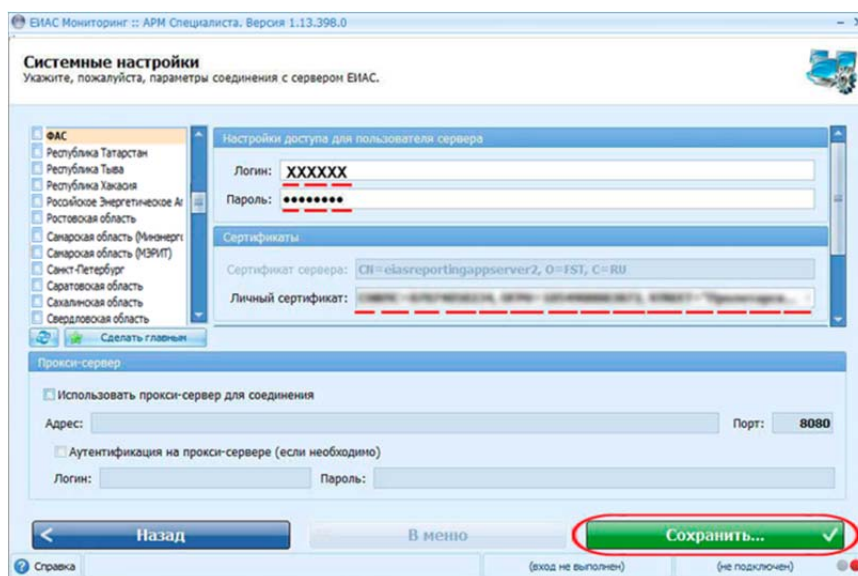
ЕИАС Мониторинг :: АРМ Специалиста. Версия 1.13.398.0

Системные настройки
Укажите, пожалуйста, параметры соединения с сервером ЕИАС.

ФАС
Республика Татарстан
Республика Тыва
Республика Хакасия
Российское Энергетическое А
Ростовская область
Самарская область (Минэнерг
Самарская область (МЭРИТ)
Санкт-Петербург
Саратовская область
Сахалинская область
Свердловская область

Сделать главным

Настройки доступа для пользователя сервера
Логин: XXXXXX
Пароль: ••••••••

Сертификаты
Сертификат сервера: CN=eiasreportingappserver2, O=FST, C=RU
Личный сертификат: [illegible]

Прокси-сервер
Использовать прокси-сервер для соединения
Адрес:
Порт: 8080
Аутентификация на прокси-сервере (если необходимо)
Логин:
Пароль:

Назад
В меню
Сохранить...

Справка
(вход не выполнен)
(не подключен)